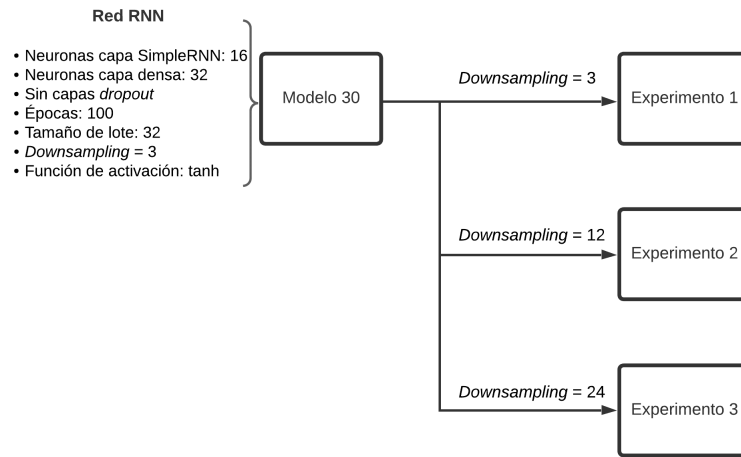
**Red RNN**

- Neuronas capa SimpleRNN: 16
- Neuronas capa densa: 32
- Sin capas *dropout*
- Épocas: 100
- Tamaño de lote: 32
- *Downsampling* = 3
- Función de activación: tanh

Modelo 30

*Downsampling* = 3

Experimento 1

*Downsampling* = 12

Experimento 2

*Downsampling* = 24

Experimento 3